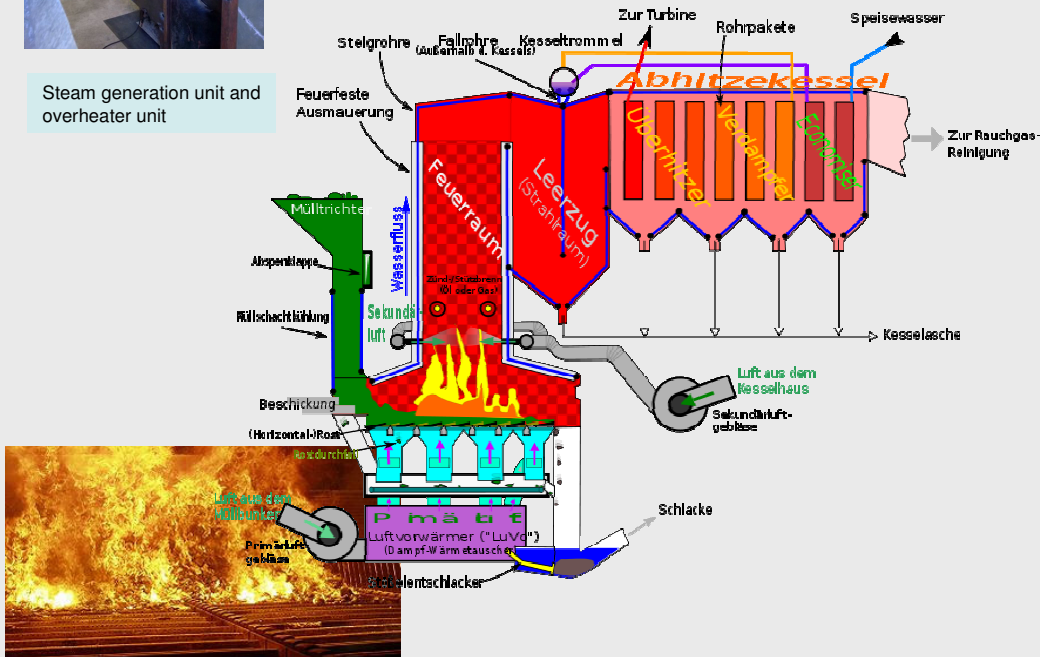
Steam generation unit and overheater unit

Steigrohre

Fallrohre (Außerhalb d. Kessels)

Kesseltrommel

Zur Turbine

Rohrpakete

Speisewasser

Abhitzekessel

Feuerfeste Ausmauerung

Überhitzer

Verdampfer

Economiser

Zur Rauchgas-Reinigung

Feuerraum

Leerzug (Strahlraum)

Mülltrichter

Wasserfluss

Absperrklappe

Zünd-/Stützbrenner (Öl oder Gas)

Füllschachtkühlung

Sekundärluft

Kesselasche

Luft aus dem Kesselhaus

Beschickung

Sekundärluftgebläse

(Horizontal-)Rost

Rostdurchfall

Luft aus dem Müllbunker

Primärluft

Luftvorwärmer ("LuVo")

(Dampf-Wärmetauscher)

Schlacke

Primärluftgebläse

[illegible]entschlacker